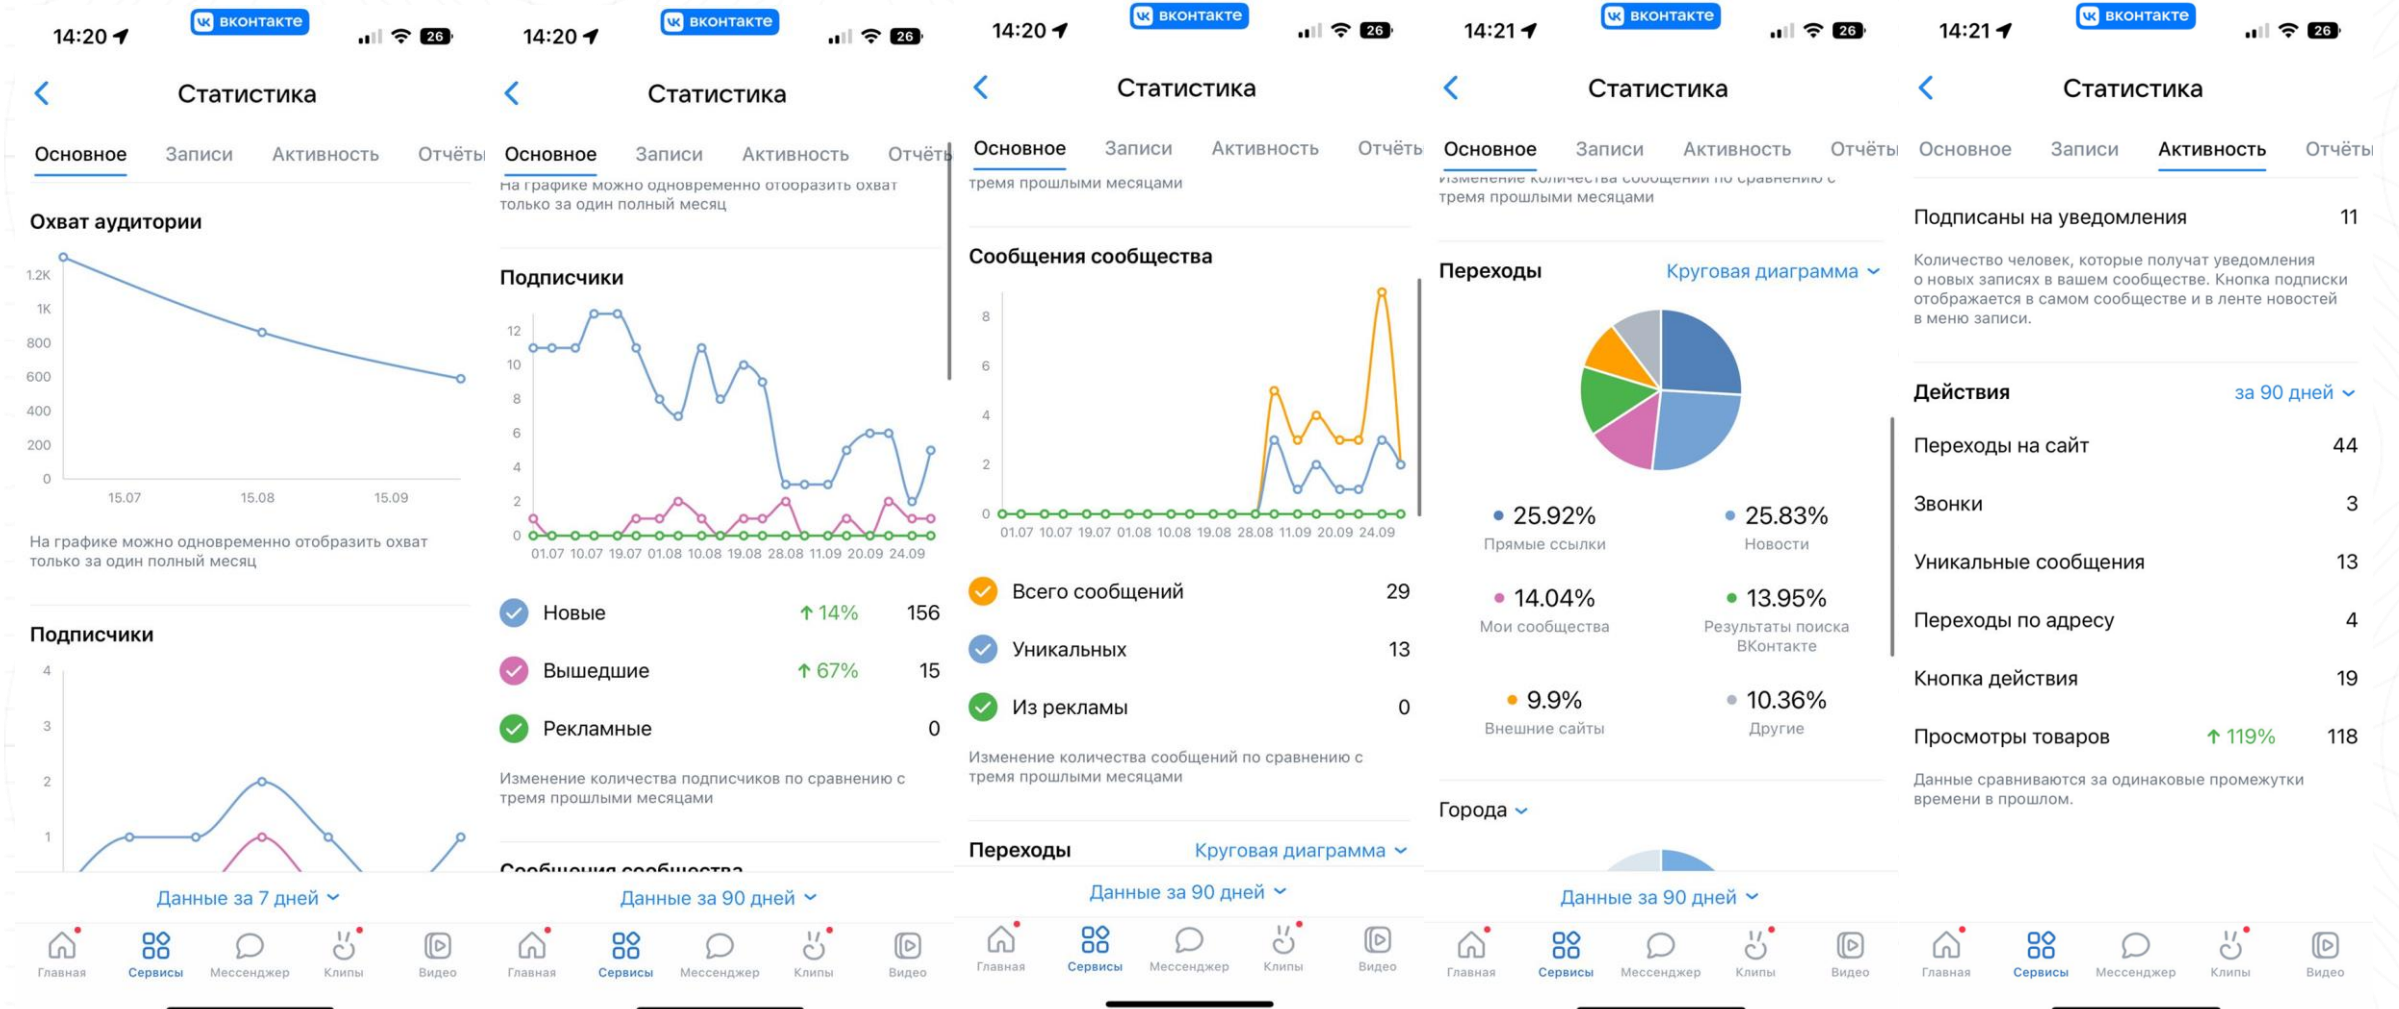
14:20 ВКОНТАКТЕ 26

Статистика

Основное Записи Активность Отчёты

Охват аудитории

1.2K
1K
800
600
400
200
0

15.07 15.08 15.09

На графике можно одновременно отобразить охват только за один полный месяц

Подписчики

4
3
2
1

Данные за 7 дней

Главная Сервисы Мессенджер Клипы Видео

14:20 ВКОНТАКТЕ 26

Статистика

Основное Записи Активность Отчёты

На графике можно одновременно отобразить охват только за один полный месяц

Подписчики

12
10
8
6
4
2
0

01.07 10.07 19.07 01.08 10.08 19.08 28.08 11.09 20.09 24.09

Новые ↑ 14% 156

Вышедшие ↑ 67% 15

Рекламные 0

Изменение количества подписчиков по сравнению с тремя прошлыми месяцами

Сообщения сообщества

Данные за 90 дней

Главная Сервисы Мессенджер Клипы Видео

14:20 ВКОНТАКТЕ 26

Статистика

Основное Записи Активность Отчёты

тремя прошлыми месяцами

Сообщения сообщества

8
6
4
2
0

01.07 10.07 19.07 01.08 10.08 19.08 28.08 11.09 20.09 24.09

Всего сообщений 29

Уникальных 13

Из рекламы 0

Изменение количества сообщений по сравнению с тремя прошлыми месяцами

Переходы Круговая диаграмма

Данные за 90 дней

Главная Сервисы Мессенджер Клипы Видео

14:21 ВКОНТАКТЕ 26

Статистика

Основное Записи Активность Отчёты

Изменение количества сообщений по сравнению с тремя прошлыми месяцами

Переходы Круговая диаграмма

25.92% Прямые ссылки
25.83% Новости
14.04% Мои сообщества
13.95% Результаты поиска ВКонтакте
9.9% Внешние сайты
10.36% Другие

Города

Данные за 90 дней

Главная Сервисы Мессенджер Клипы Видео

14:21 ВКОНТАКТЕ 26

Статистика

Основное Записи Активность Отчёты

Подписаны на уведомления 11

Количество человек, которые получат уведомления о новых записях в вашем сообществе. Кнопка подписки отображается в самом сообществе и в ленте новостей в меню записи.

Действия за 90 дней

Переходы на сайт 44

Звонки 3

Уникальные сообщения 13

Переходы по адресу 4

Кнопка действия 19

Просмотры товаров ↑ 119% 118

Данные сравниваются за одинаковые промежутки времени в прошлом.

Главная Сервисы Мессенджер Клипы Видео